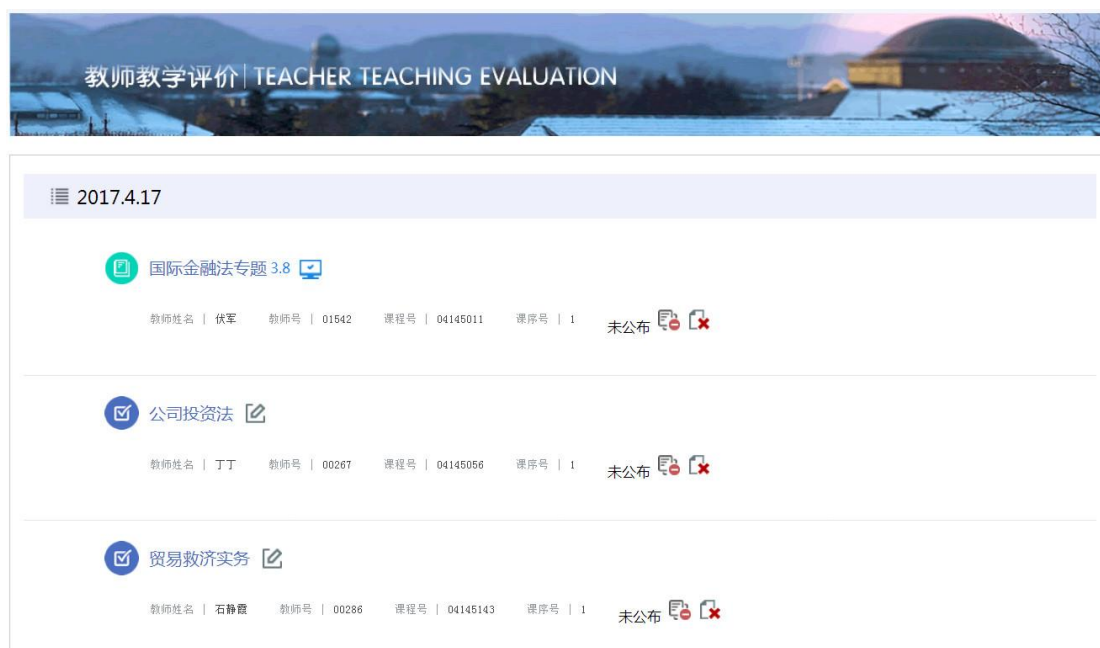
教师教学评价 | TEACHER TEACHING EVALUATION

2017.4.17

国际金融法专题 3.8

教师姓名 | 伏军 教师号 | 01542 课程号 | 04145011 课序号 | 1 未公布

公司投资法

教师姓名 | 丁丁 教师号 | 00267 课程号 | 04145056 课序号 | 1 未公布

贸易救济实务

教师姓名 | 石静霞 教师号 | 00286 课程号 | 04145143 课序号 | 1 未公布